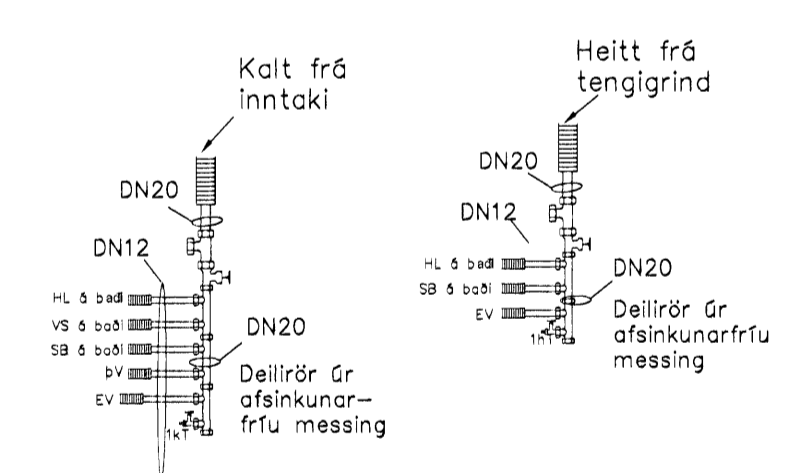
Kalt frá inntaki

DN20

DN12

HL á baði
VS á baði
SB á baði
þV
EV

DN20

Deilirör úr afsinkunarfríu messing

1kT

Heitt frá tengigrind

DN20

DN12

HL á baði
SB á baði
EV

DN20

Deilirör úr afsinkunarfríu messing

1hT